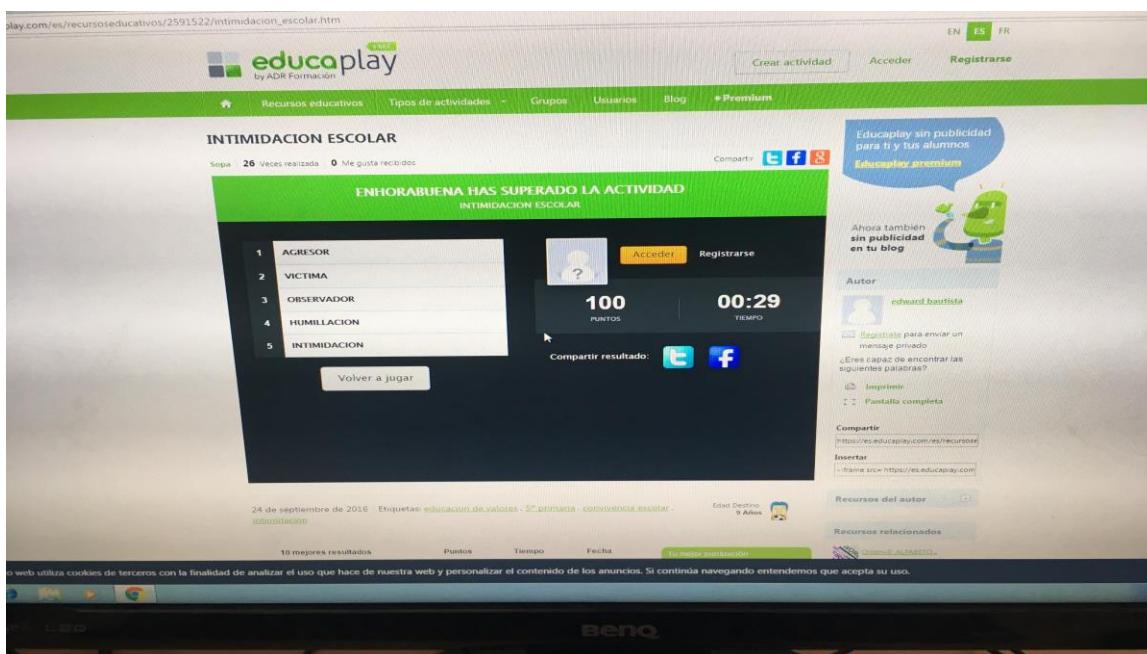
play.com/es/recursoseducativos/2591522/intimidacion_escolar.htm

EN ES FR

educaplay FREE by ADR Formación

Crear actividad Acceder Registrarse

Recursos educativos Tipos de actividades Grupos Usuarios Blog +Premium

INTIMIDACION ESCOLAR

Sopa 26 Veces realizada 0 Me gusta recibidos

Compartir

ENHORABUENA HAS SUPERADO LA ACTIVIDAD
INTIMIDACION ESCOLAR

| 1 | AGRESOR |
|---|---|
| 2 | VICTIMA |
| 3 | OBSERVADOR |
| 4 | HUMILLACION |
| 5 | INTIMIDACION |

Volver a jugar

Acceder Registrarse

100
PUNTOS

00:29
TIEMPO

Compartir resultado:

Educaplay sin publicidad para ti y tus alumnos
Educaplay premium

Ahora también sin publicidad en tu blog

Autor

edward bautista

Regístrate para enviar un mensaje privado

¿Eres capaz de encontrar las siguientes palabras?

Imprimir

Pantalla completa

Compartir
https://es.educaplay.com/es/recursose

Insertar
<iframe src="https://es.educaplay.com

Recursos del autor

Recursos relacionados

24 de septiembre de 2016 Etiquetas: educacion de valores - 5º primaria - convivencia escolar - intimidación

Edad Destino 9 Años

10 mejores resultados Puntos Tiempo Fecha Tu mejor puntuación

o web utiliza cookies de terceros con la finalidad de analizar el uso que hace de nuestra web y personalizar el contenido de los anuncios. Si continúa navegando entendemos que acepta su uso.

BenQ